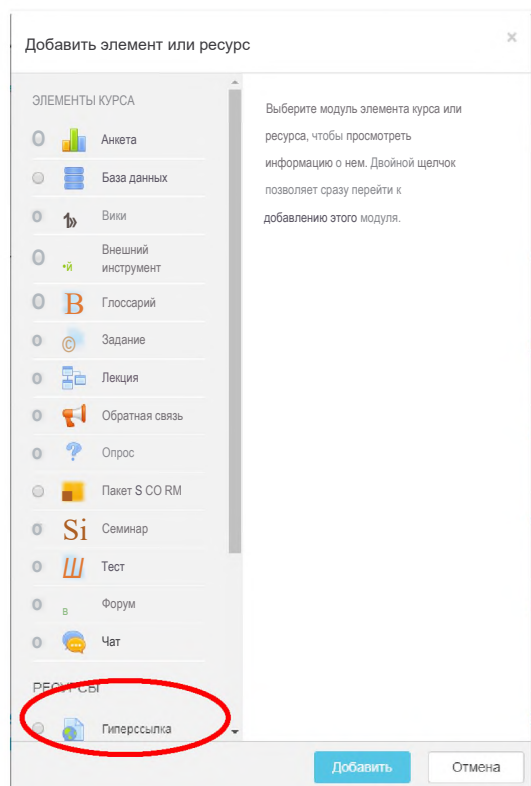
Добавить элемент или ресурс

×

ЭЛЕМЕНТЫ КУРСА

Анкета

База данных

Вики

Внешний инструмент

Глоссарий

Задание

Лекция

Обратная связь

Опрос

Пакет S CO RM

Семинар

Тест

Форум

Чат

РЕСУРСЫ

Гиперссылка

Выберите модуль элемента курса или ресурса, чтобы просмотреть информацию о нем. Двойной щелчок позволяет сразу перейти к добавлению этого модуля.

Добавить

Отмена